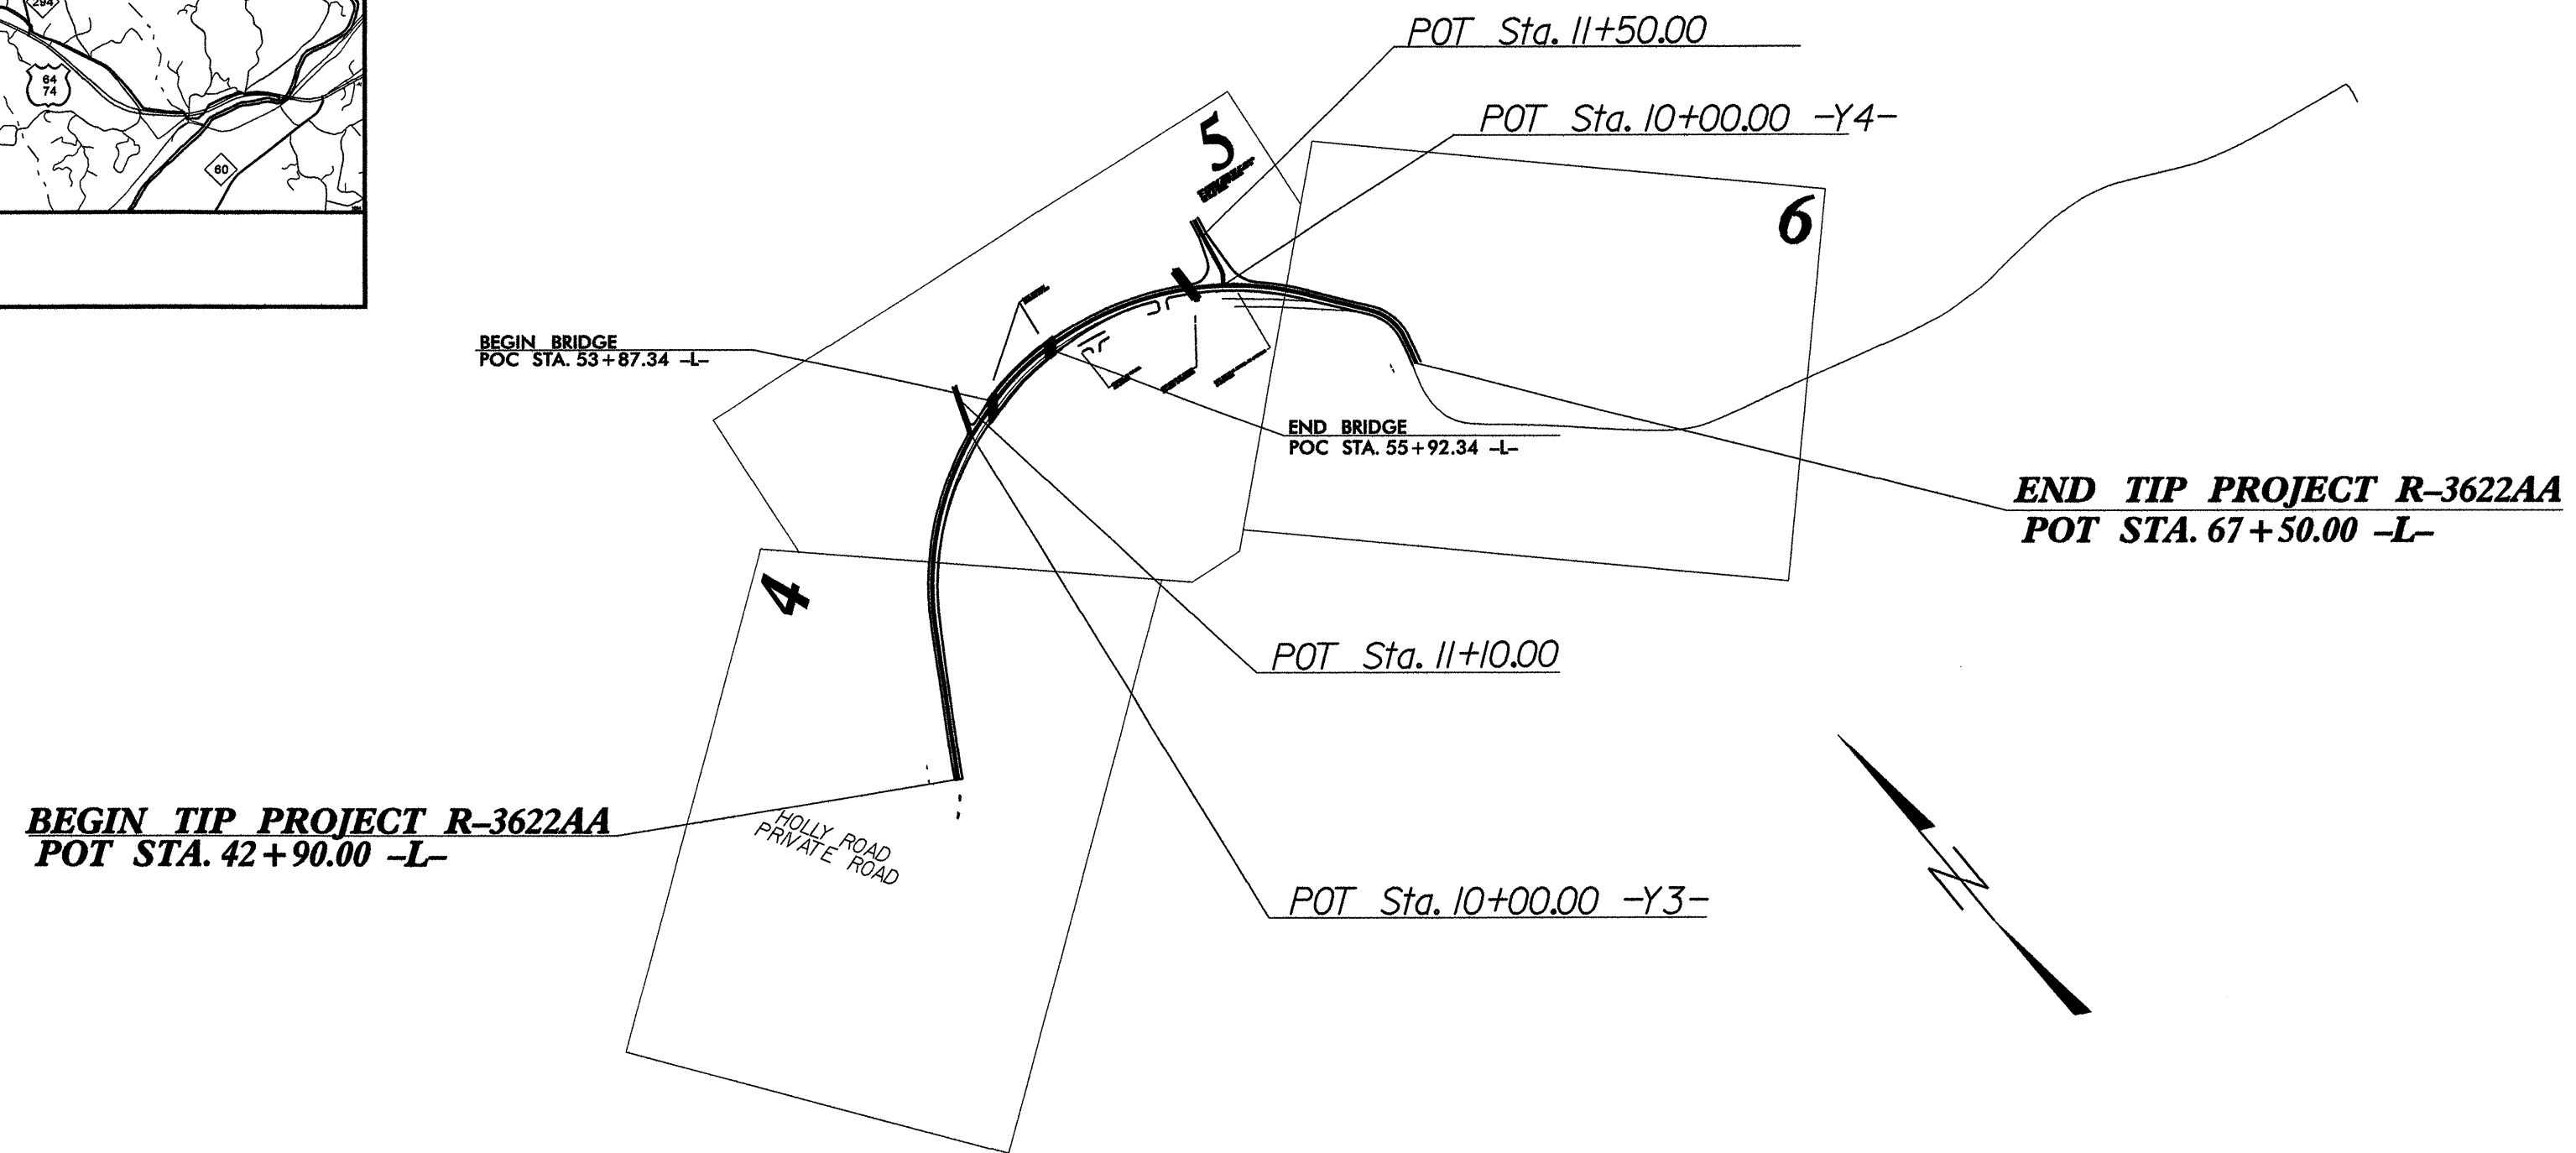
294

64
74

60

POT Sta. 11+50.00

POT Sta. 10+00.00 -Y4-

5

6

BEGIN BRIDGE
POC STA. 53+87.34 -L-

END BRIDGE
POC STA. 55+92.34 -L-

END TIP PROJECT R-3622AA
POT STA. 67+50.00 -L-

4

POT Sta. 11+10.00

BEGIN TIP PROJECT R-3622AA
POT STA. 42+90.00 -L-

HOLLY ROAD
PRIVATE ROAD

POT Sta. 10+00.00 -Y3-

N